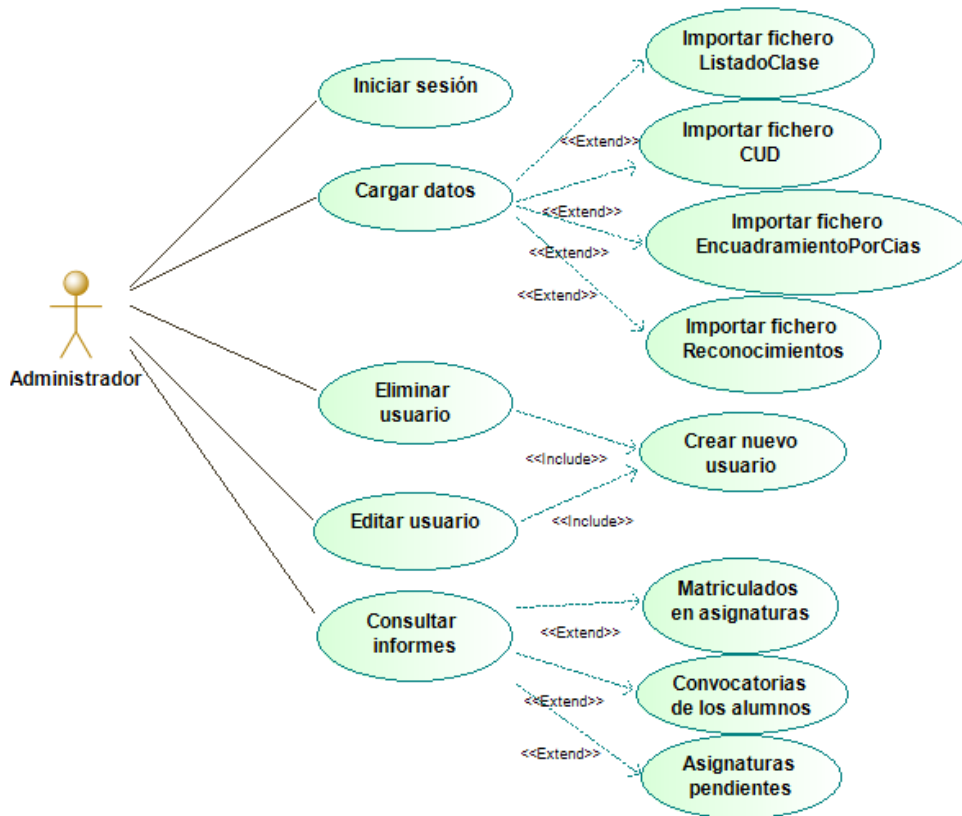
Administrador

Iniciar sesión

Cargar datos

Eliminar usuario

Editar usuario

Consultar informes

Importar fichero ListadoClase

Importar fichero CUD

Importar fichero EncuadramientoPorCias

Importar fichero Reconocimientos

<<Extend>>
<<Extend>>
<<Extend>>
<<Extend>>

Crear nuevo usuario

<<Include>>
<<Include>>

Matriculados en asignaturas

Convocatorias de los alumnos

Asignaturas pendientes

<<Extend>>
<<Extend>>
<<Extend>>